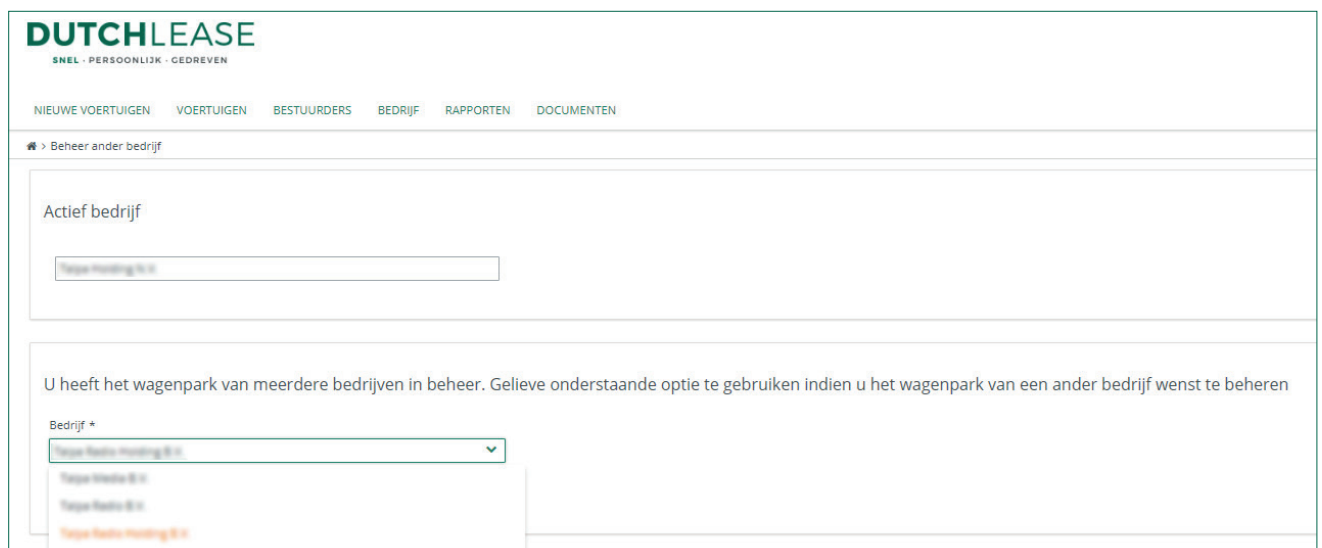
DUTCHLEASE
SNEL · PERSOONLIJK · GEDREVEN

NIEUWE VOERTUIGEN VOERTUIGEN BESTUURDERS BEDRIJF RAPPORTEN DOCUMENTEN

> Beheer ander bedrijf

Actief bedrijf

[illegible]

U heeft het wagenpark van meerdere bedrijven in beheer. Gelieve onderstaande optie te gebruiken indien u het wagenpark van een ander bedrijf wenst te beheren

Bedrijf *

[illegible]

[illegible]

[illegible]

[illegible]